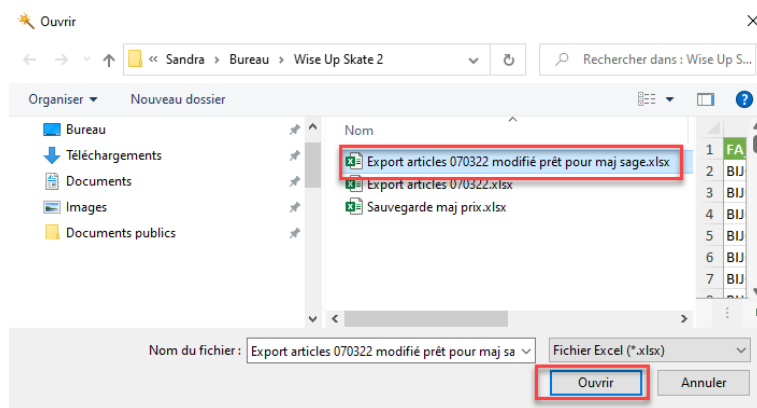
Ouvrir

« Sandra > Bureau > Wise Up Skate 2

Rechercher dans : Wise Up S...

Organiser ▾ Nouveau dossier

Bureau
Téléchargements
Documents
Images
Documents publics

Nom

Export articles 070322 modifié prêt pour maj sage.xlsx
Export articles 070322.xlsx
Sauvegarde maj prix.xlsx

| 1 | FA |
|---|---|
| 2 | BIJ |
| 3 | BIJ |
| 4 | BIJ |
| 5 | BIJ |
| 6 | BIJ |
| 7 | BIJ |

Nom du fichier : Export articles 070322 modifié prêt pour maj sa

Fichier Excel (*.xlsx)

Ouvrir Annuler